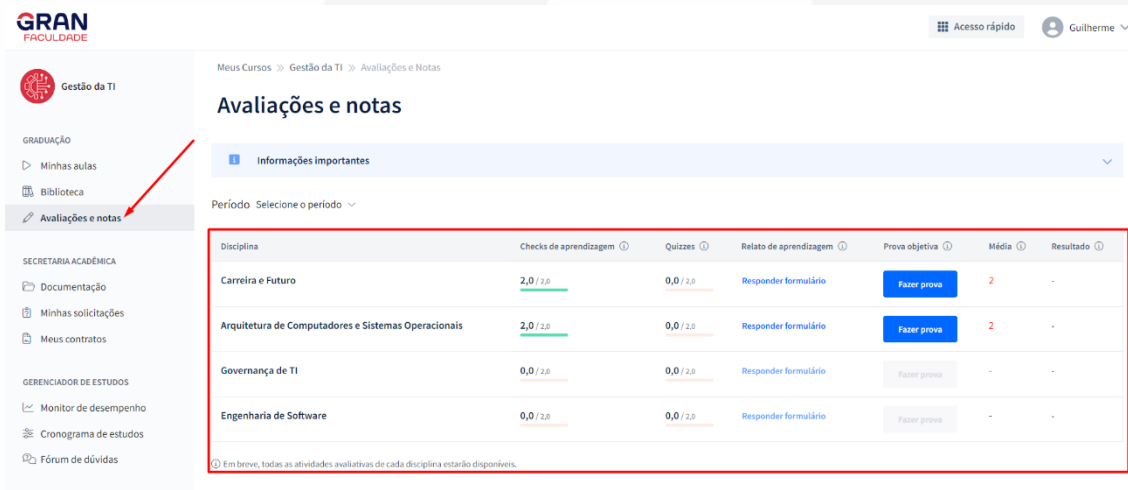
GRAN
FACULDADE

Acesso rápido
Guilherme

Gestão da TI

GRADUAÇÃO
Minhas aulas
Biblioteca
Avaliações e notas

SECRETARIA ACADÊMICA
Documentação
Minhas solicitações
Meus contratos

GERENCIADOR DE ESTUDOS
Monitor de desempenho
Cronograma de estudos
Fórum de dúvidas

Meus Cursos » Gestão da TI » Avaliações e Notas

Avaliações e notas

Informações importantes

Período Selecione o período

| Disciplina | Checks de aprendizagem | Quizzes | Relato de aprendizagem | Prova objetiva | Média | Resultado |
|---|---|---|---|---|---|---|
| Carreira e Futuro | 2,0 / 2,0 | 0,0 / 2,0 | Responder formulário | Fazer prova | 2 | - |
| Arquitetura de Computadores e Sistemas Operacionais | 2,0 / 2,0 | 0,0 / 2,0 | Responder formulário | Fazer prova | 2 | - |
| Governança de TI | 0,0 / 2,0 | 0,0 / 2,0 | Responder formulário | Fazer prova | - | - |
| Engenharia de Software | 0,0 / 2,0 | 0,0 / 2,0 | Responder formulário | Fazer prova | - | - |

Em breve, todas as atividades avaliativas de cada disciplina estarão disponíveis.